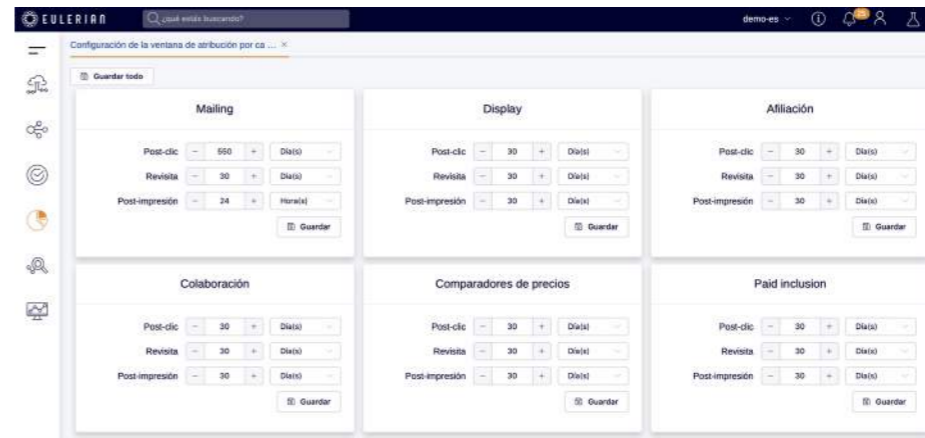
EULERIAN ¿qué estás buscando? demo-es

Configuración de la ventana de atribución por ca ... ×

Guardar todo

Mailing

Post-clic – 550 + Día(s)
Revisita – 30 + Día(s)
Post-impresión – 24 + Hora(s)
Guardar

Display

Post-clic – 30 + Día(s)
Revisita – 30 + Día(s)
Post-impresión – 30 + Día(s)
Guardar

Afiliación

Post-clic – 30 + Día(s)
Revisita – 30 + Día(s)
Post-impresión – 30 + Día(s)
Guardar

Colaboración

Post-clic – 30 + Día(s)
Revisita – 30 + Día(s)
Post-impresión – 30 + Día(s)
Guardar

Comparadores de precios

Post-clic – 30 + Día(s)
Revisita – 30 + Día(s)
Post-impresión – 30 + Día(s)
Guardar

Paid inclusion

Post-clic – 30 + Día(s)
Revisita – 30 + Día(s)
Post-impresión – 30 + Día(s)
Guardar